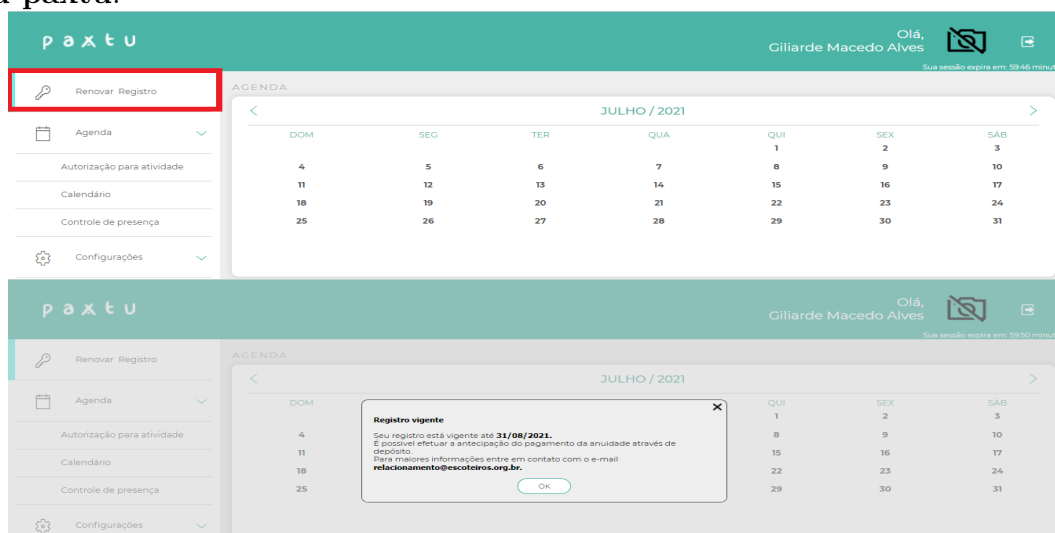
a paxtu.

paxtu

Olá, Giliarde Macedo Alves

Sua sessão expira em: 59:46 minut

Renovar Registro

Agenda

Autorização para atividade

Calendário

Controle de presença

Configurações

AGENDA

JULHO / 2021

| DOM | SEG | TER | QUA | QUI | SEX | SÁB |
|---|---|---|---|---|---|---|
| | | | | 1 | 2 | 3 |
| 4 | 5 | 6 | 7 | 8 | 9 | 10 |
| 11 | 12 | 13 | 14 | 15 | 16 | 17 |
| 18 | 19 | 20 | 21 | 22 | 23 | 24 |
| 25 | 26 | 27 | 28 | 29 | 30 | 31 |

paxtu

Olá, Giliarde Macedo Alves

Sua sessão expira em: 59:50 minut

Renovar Registro

Agenda

Autorização para atividade

Calendário

Controle de presença

Configurações

AGENDA

JULHO / 2021

| DOM | | | | QUI | SEX | SÁB |
|---|---|---|---|---|---|---|
| | | | | 1 | 2 | 3 |
| 4 | | | | 8 | 9 | 10 |
| 11 | | | | 15 | 16 | 17 |
| 18 | | | | 22 | 23 | 24 |
| 25 | | | | 29 | 30 | 31 |

Registro vigente

Seu registro está vigente até 31/08/2021.
É possível efetuar a antecipação do pagamento da anuidade através de depósito.
Para maiores informações entre em contato com o e-mail relacionamento@escoteiros.org.br.

OK